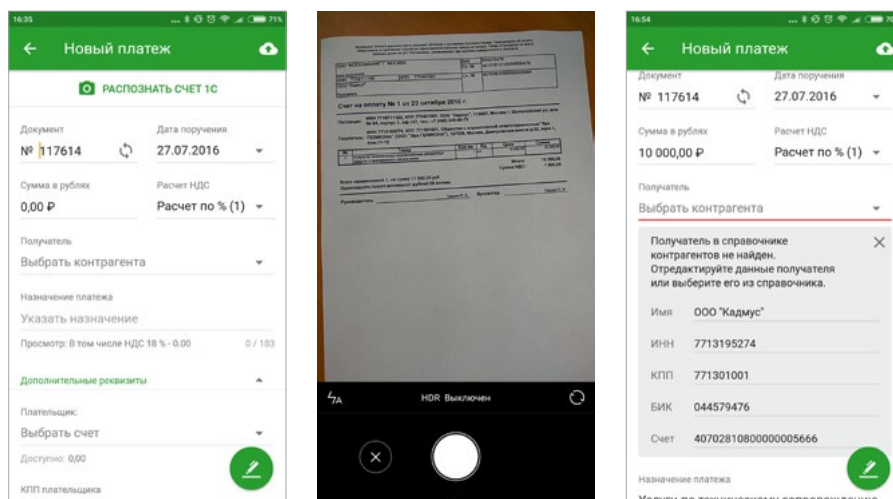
16:35 71%

Новый платеж

РАСПОЗНАТЬ СЧЕТ 1С

Документ
№ 117614

Дата поручения
27.07.2016

Сумма в рублях
0,00 ₽

Расчет НДС
Расчет по % (1)

Получатель
Выбрать контрагента

Назначение платежа
Указать назначение

Просмотр: В том числе НДС 18 % - 0.00
0 / 183

Дополнительные реквизиты

Плательщик:
Выбрать счет

Доступно: 0,00

КПП плательщика

Счет на оплату № 1 от 23 октября 2016 г.

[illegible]

HDR Выключен

16:54

Новый платеж

Документ
№ 117614

Дата поручения
27.07.2016

Сумма в рублях
10 000,00 ₽

Расчет НДС
Расчет по % (1)

Получатель
Выбрать контрагента

Получатель в справочнике контрагентов не найден. Отредактируйте данные получателя или выберите его из справочника.

Имя ООО "Кадмус"

ИНН 7713195274

КПП 771301001

БИК 044579476

Счет 40702810800000005666

Назначение платежа
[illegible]